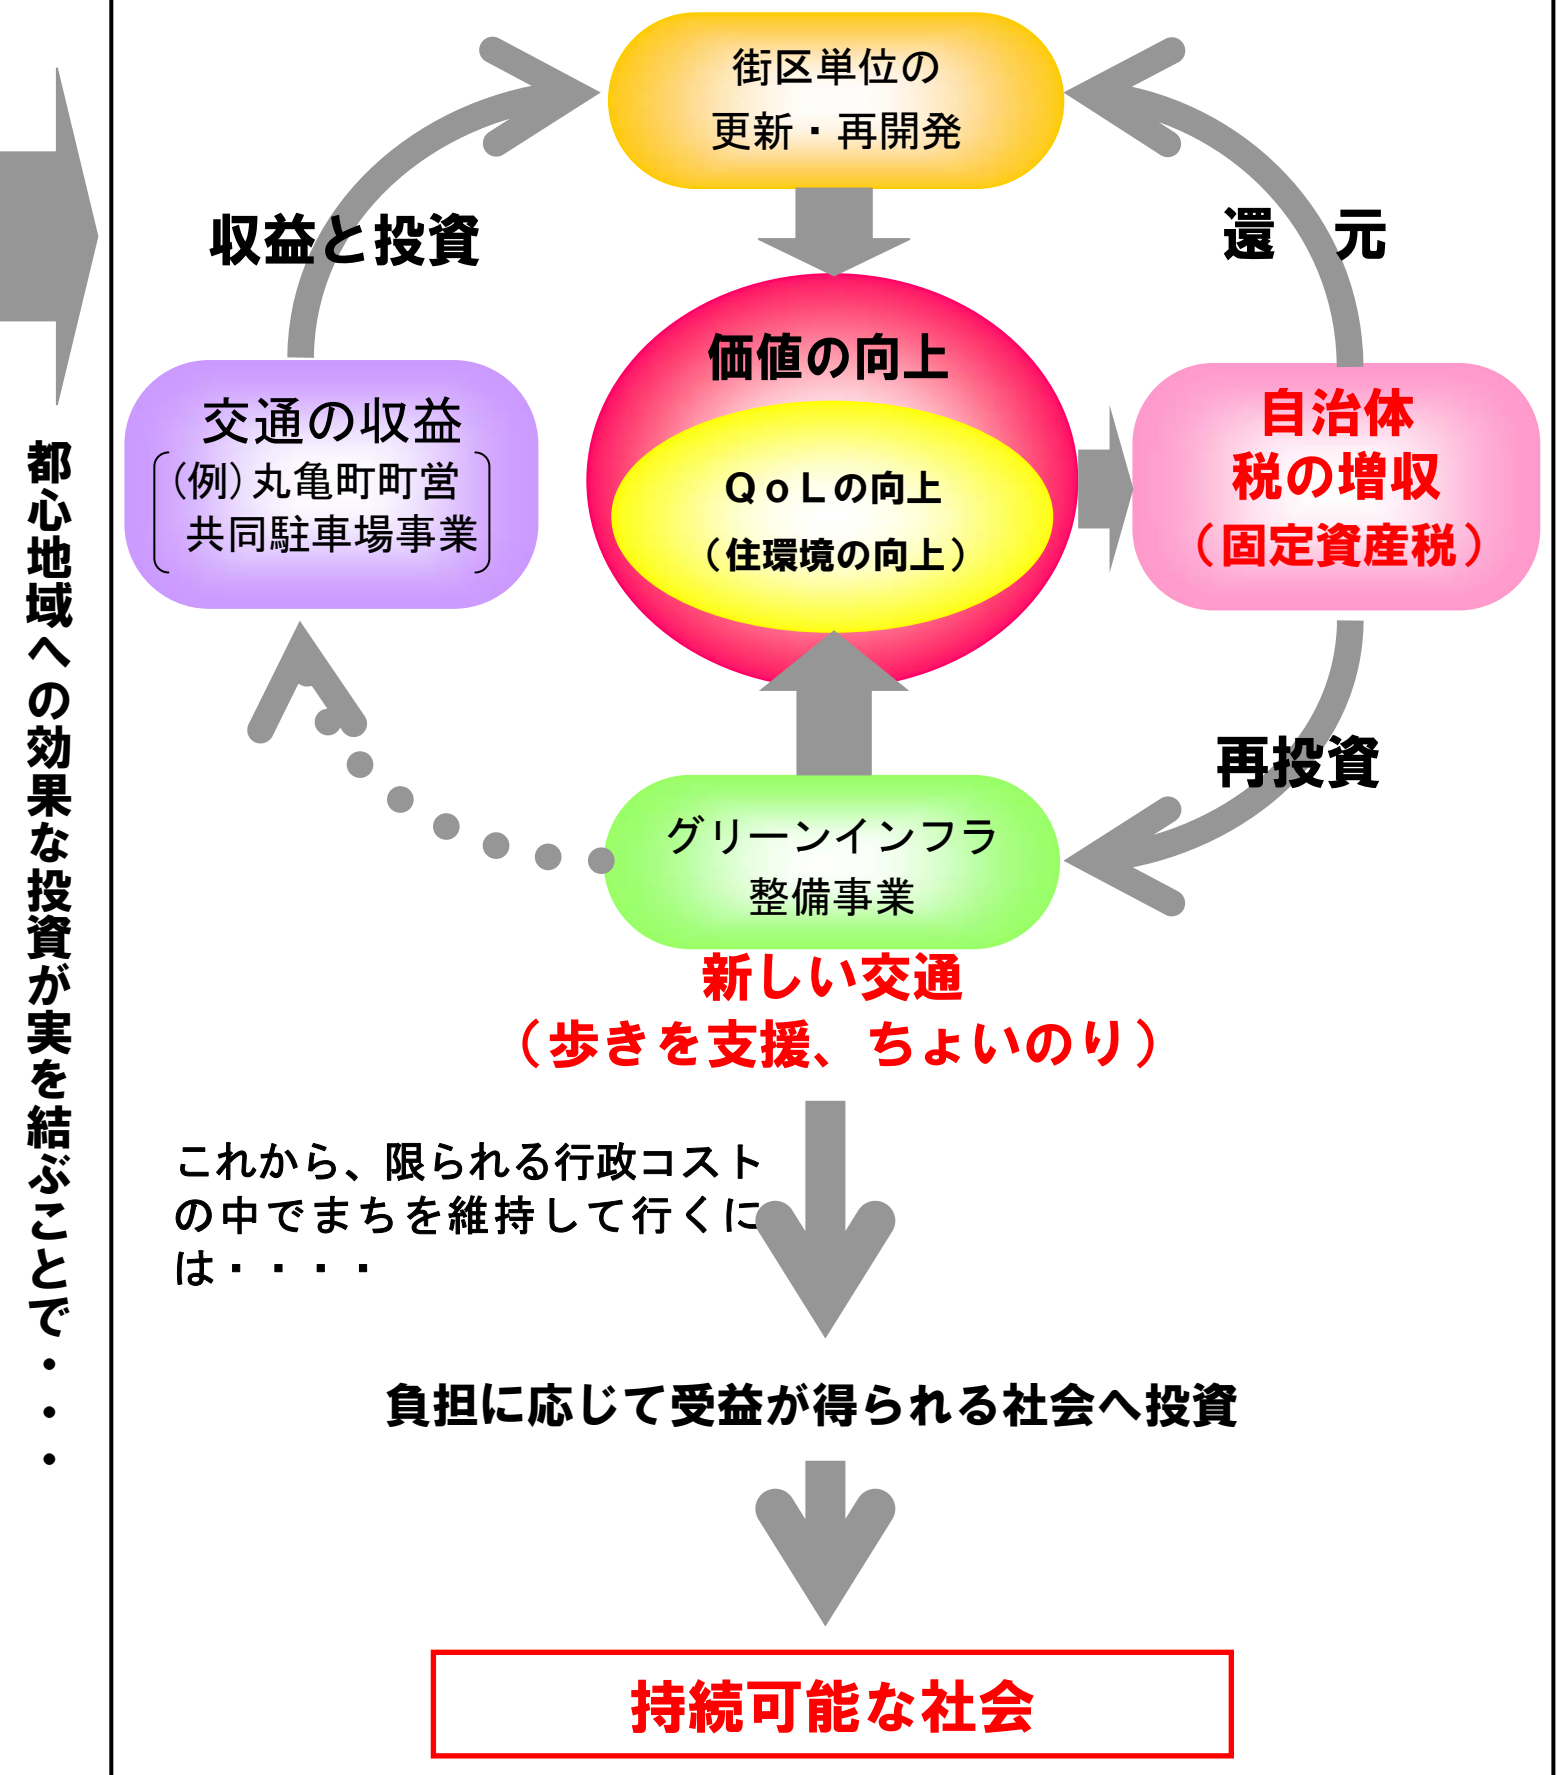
都心地域への効果な投資が実を結ぶことで・・・

街区単位の
更新・再開発

収益と投資

還　元

価値の向上

QoLの向上
（住環境の向上）

交通の収益
（例）丸亀町町営
共同駐車場事業

自治体
税の増収
（固定資産税）

再投資

グリーンインフラ
整備事業

新しい交通
（歩きを支援、ちょいのり）

これから、限られる行政コストの中でまちを維持して行くには・・・・

負担に応じて受益が得られる社会へ投資

持続可能な社会